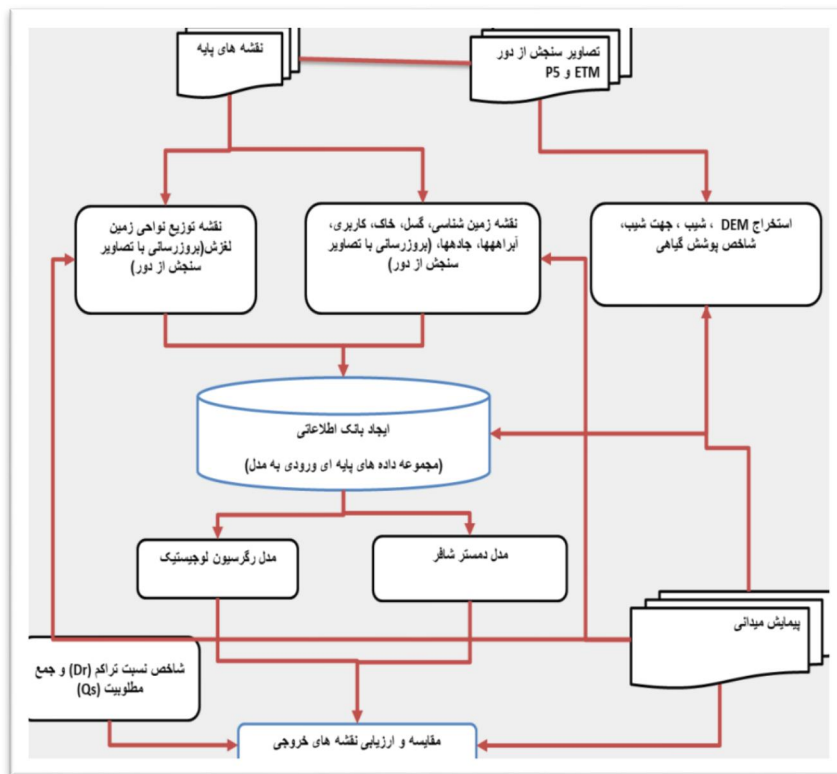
نقشه های پایه

تصاویر سنجش از دور ETM و P5

نقشه توزیع نواحی زمین لغزش(بروزرسانی با تصاویر سنجش از دور)

نقشه زمین شناسی، گسل، خاک، کاربری، آبراهه‌ها، جاده‌ها، (بروزرسانی با تصاویر سنجش از دور)

استخراج DEM ، شیب ، جهت شیب، شاخص پوشش گیاهی

ایجاد بانک اطلاعاتی

(مجموعه داده های پایه ای ورودی به مدل)

مدل رگرسیون لوجیستیک

مدل دمستر شافر

پیمایش میدانی

شاخص نسبت تراکم (Dr) و جمع مطلوبیت (Qs)

مقایسه و ارزیابی نقشه های خروجی